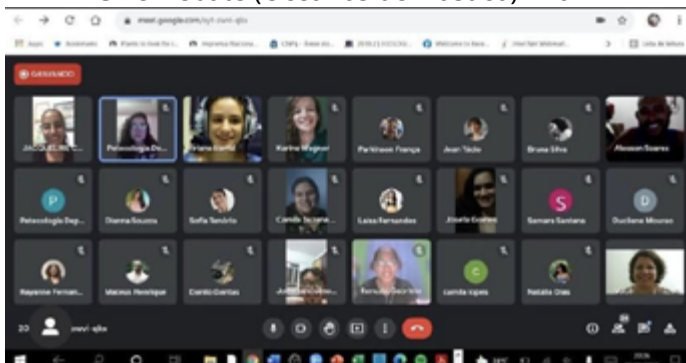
meet.google.com/xyt-svni-qbx

Apps Bookmarks Imprensa Nacional CNPq Welcome to Lista de leitura

GRAVANDO

JACQUELINE

Psicologia De...

Ariane Kaeful

Karina Wagner

Parkinson França

Jean Túlio

Bruna Silva

Rhonson Soares

P

Psicologia Dep...

Dianna Souza

Sofia Sandrin

Camila Suzane...

Luiza Fernandes

Jéssica Gomes

S

Samara Santana

D

Duciene Mourao

Rayanne Fernan...

Mateus Henrique

Camila Gentas

Jo...

Fernanda Gabriele

C

camila lopes

Natália Dias

20

svni-qbx